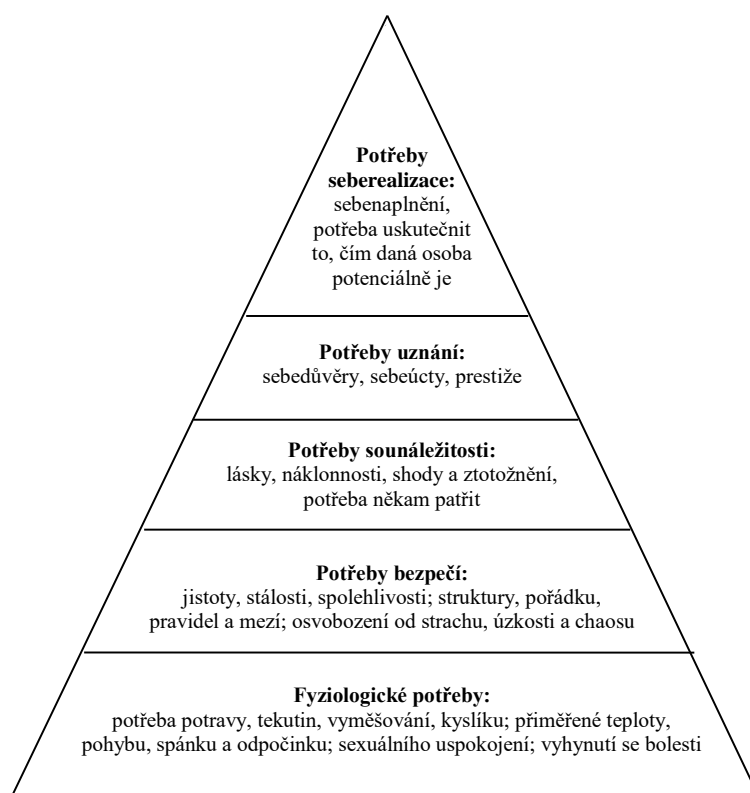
**Potřeby seberealizace:**
sebenaplnění, potřeba uskutečnit to, čím daná osoba potenciálně je

**Potřeby uznání:**
sebedůvěry, sebeúcty, prestiže

**Potřeby sounáležitosti:**
lásky, náklonnosti, shody a ztotožnění, potřeba někam patřit

**Potřeby bezpečí:**
jistoty, stálosti, spolehlivosti; struktury, pořádku, pravidel a mezí; osvobození od strachu, úzkosti a chaosu

**Fyziologické potřeby:**
potřeba potravy, tekutin, vyměšování, kyslíku; přiměřené teploty, pohybu, spánku a odpočinku; sexuálního uspokojení; vyhynutí se bolesti